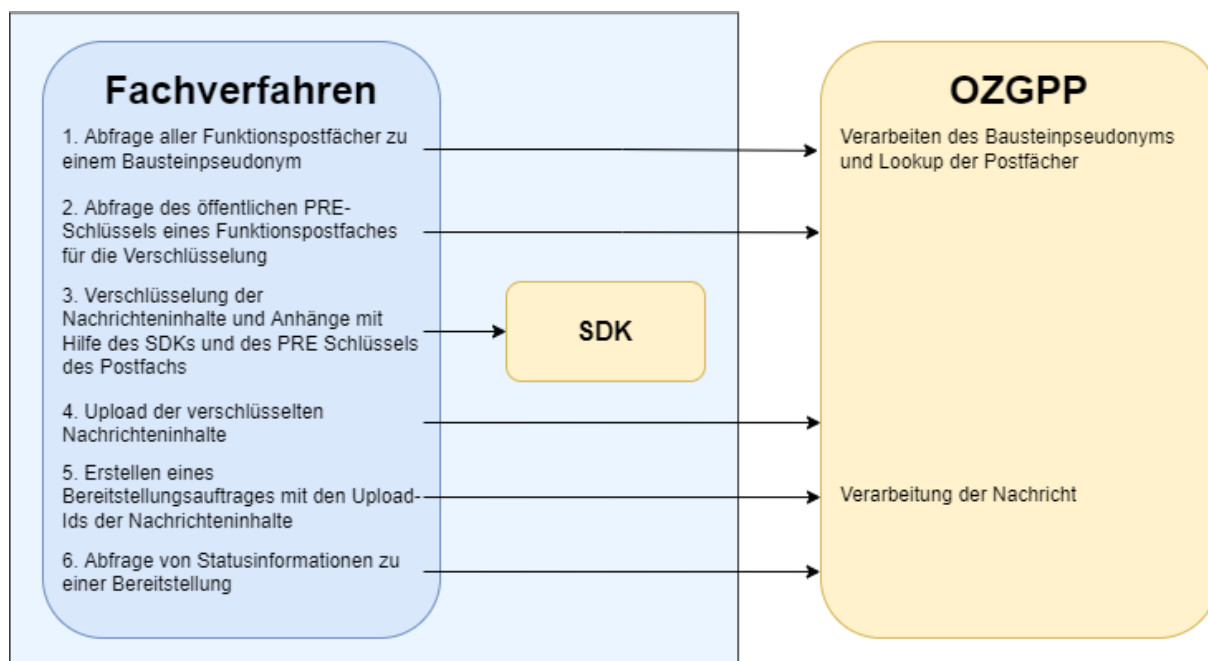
Fachverfahren

1. Abfrage aller Funktionspostfächer zu einem Bausteinpseudonym

2. Abfrage des öffentlichen PRE-Schlüssels eines Funktionspostfaches für die Verschlüsselung

3. Verschlüsselung der Nachrichteninhalte und Anhänge mit Hilfe des SDKs und des PRE Schlüssels des Postfachs

4. Upload der verschlüsselten Nachrichteninhalte

5. Erstellen eines Bereitstellungsauftrages mit den Upload-Ids der Nachrichteninhalte

6. Abfrage von Statusinformationen zu einer Bereitstellung

SDK

OZGPP

Verarbeiten des Bausteinpseudonyms und Lookup der Postfächer

Verarbeitung der Nachricht